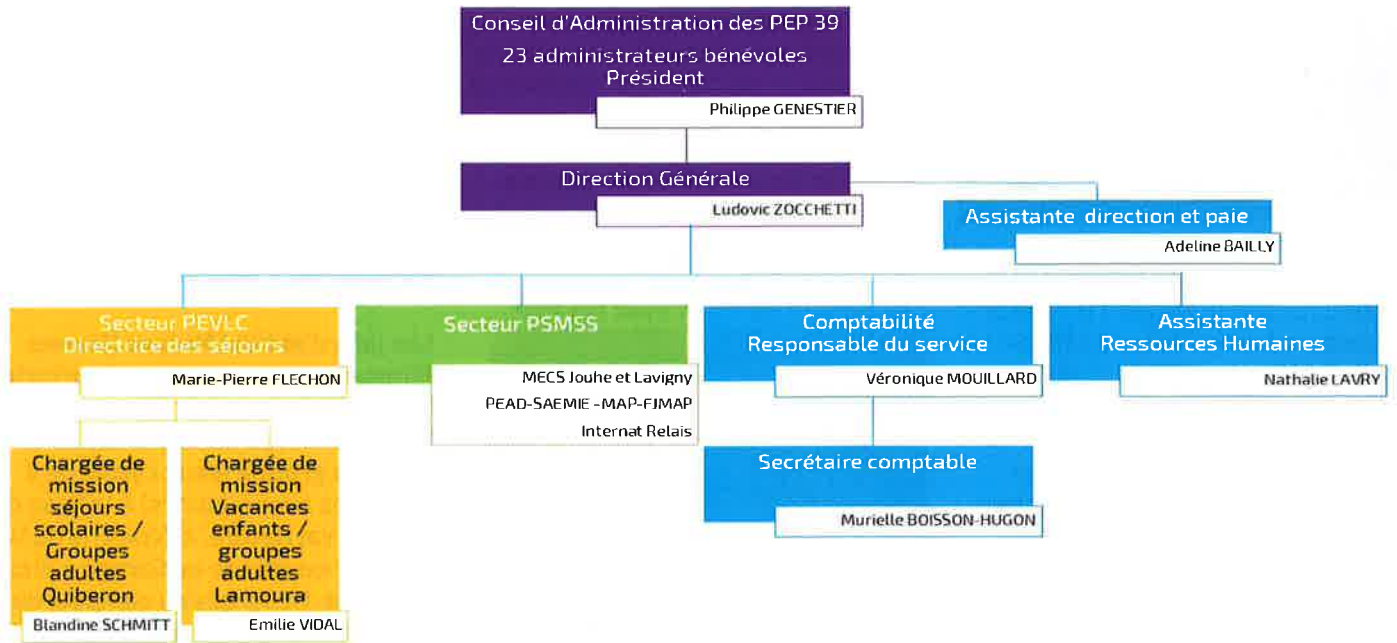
Conseil d'Administration des PEP 39
23 administrateurs bénévoles
Président
Philippe GENESTIER

Direction Générale
Ludovic ZOCCHETTI

Assistante direction et paie
Adeline BAILLY

Secteur PEVLC
Directrice des séjours
Marie-Pierre FLECHON

Secteur PSMSS
MECS Jouhe et Lavigny
PEAD-SAEMIE -MAP-FJMAP
Internat Relais

Comptabilité
Responsable du service
Véronique MOUILLARD

Assistante
Ressources Humaines
Nathalie LAVRY

Chargée de mission séjours scolaires / Groupes adultes Quiberon
Blandine SCHMITT

Chargée de mission Vacances enfants / groupes adultes Lamoura
Emilie VIDAL

Secrétaire comptable
Murielle BOISSON-HUGON